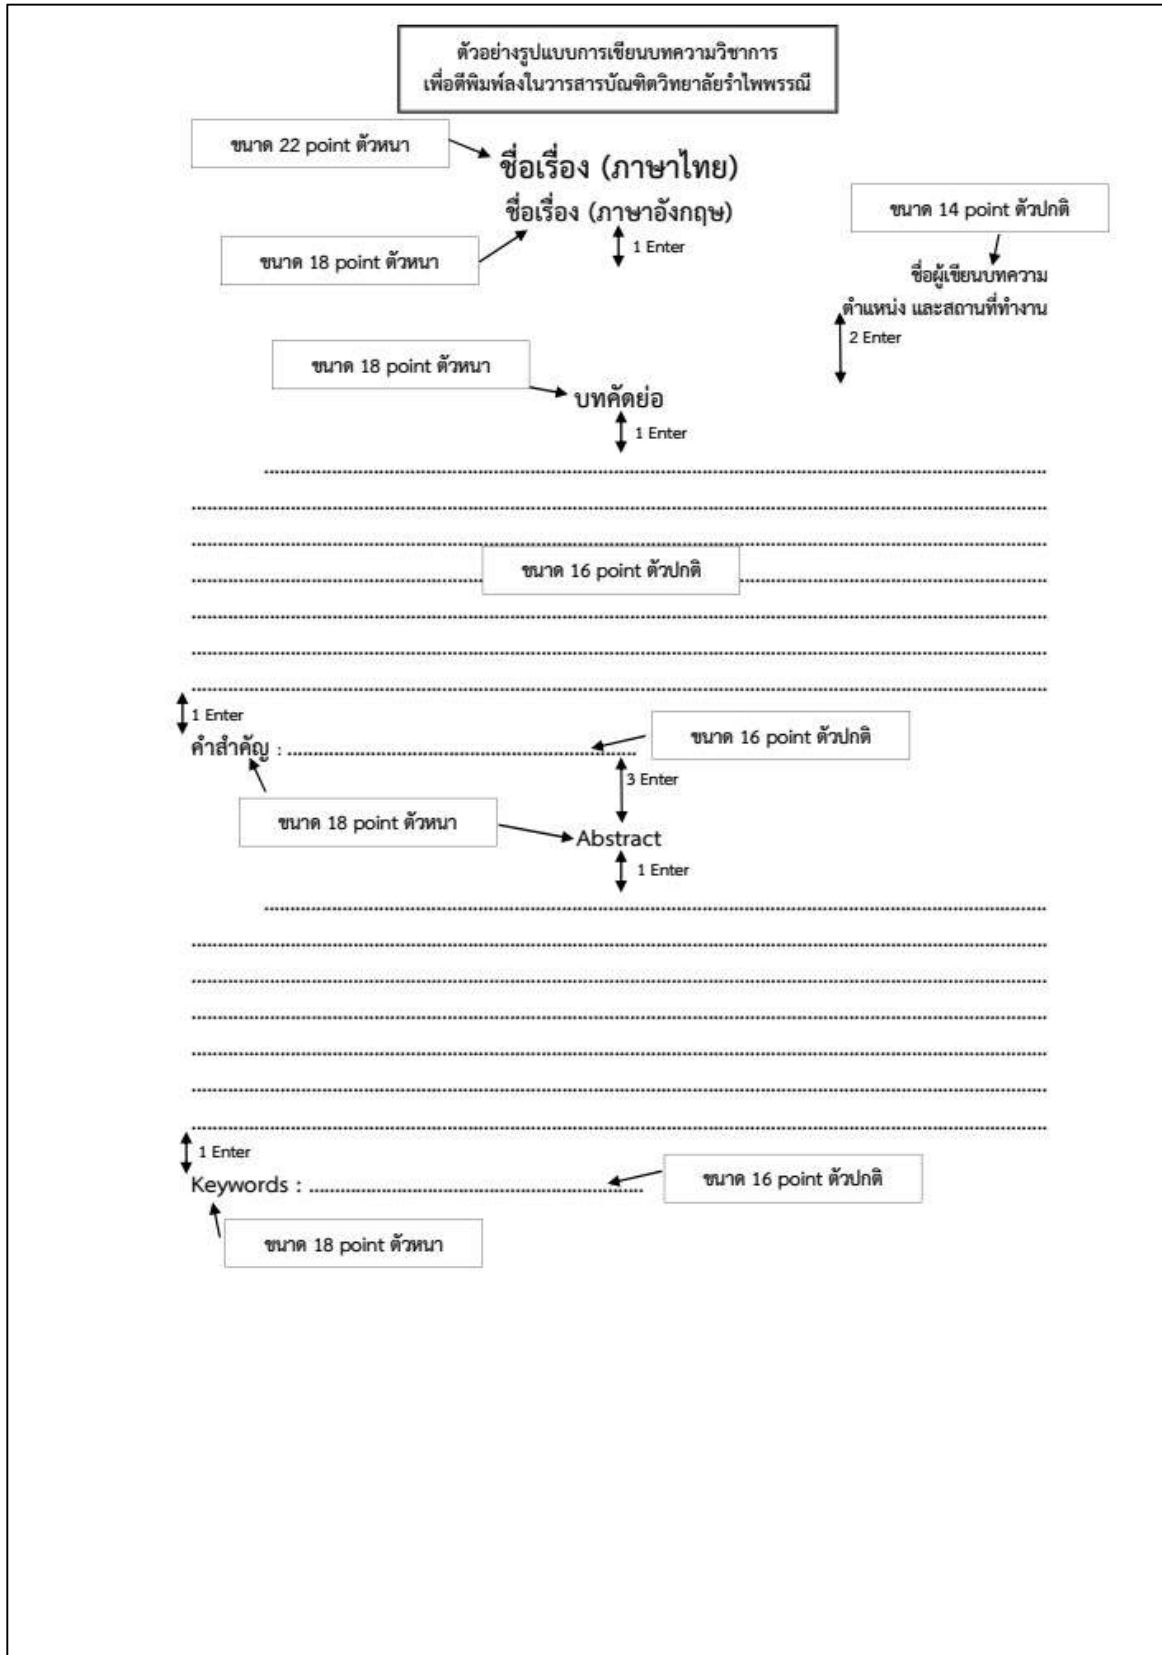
ตัวอย่างรูปแบบการเขียนบทความวิชาการ
เพื่อตีพิมพ์ลงในวารสารบัณฑิตวิทยาลัยรำไพพรรณี

ขนาด 22 point ตัวหนา

ชื่อเรื่อง (ภาษาไทย)

ชื่อเรื่อง (ภาษาอังกฤษ)

ขนาด 14 point ตัวปกติ

1 Enter

ขนาด 18 point ตัวหนา

ชื่อผู้เขียนบทความ
ตำแหน่ง และสถานที่ทำงาน

2 Enter

ขนาด 18 point ตัวหนา

บทคัดย่อ

1 Enter

..........................................................................................................

..........................................................................................................

..........................................................................................................

.................... ขนาด 16 point ตัวปกติ ....................

..........................................................................................................

..........................................................................................................

..........................................................................................................

1 Enter

คำสำคัญ : ............................................................ ขนาด 16 point ตัวปกติ

3 Enter

ขนาด 18 point ตัวหนา

Abstract

1 Enter

..........................................................................................................

..........................................................................................................

..........................................................................................................

..........................................................................................................

..........................................................................................................

..........................................................................................................

..........................................................................................................

1 Enter

Keywords : ............................................................ ขนาด 16 point ตัวปกติ

ขนาด 18 point ตัวหนา